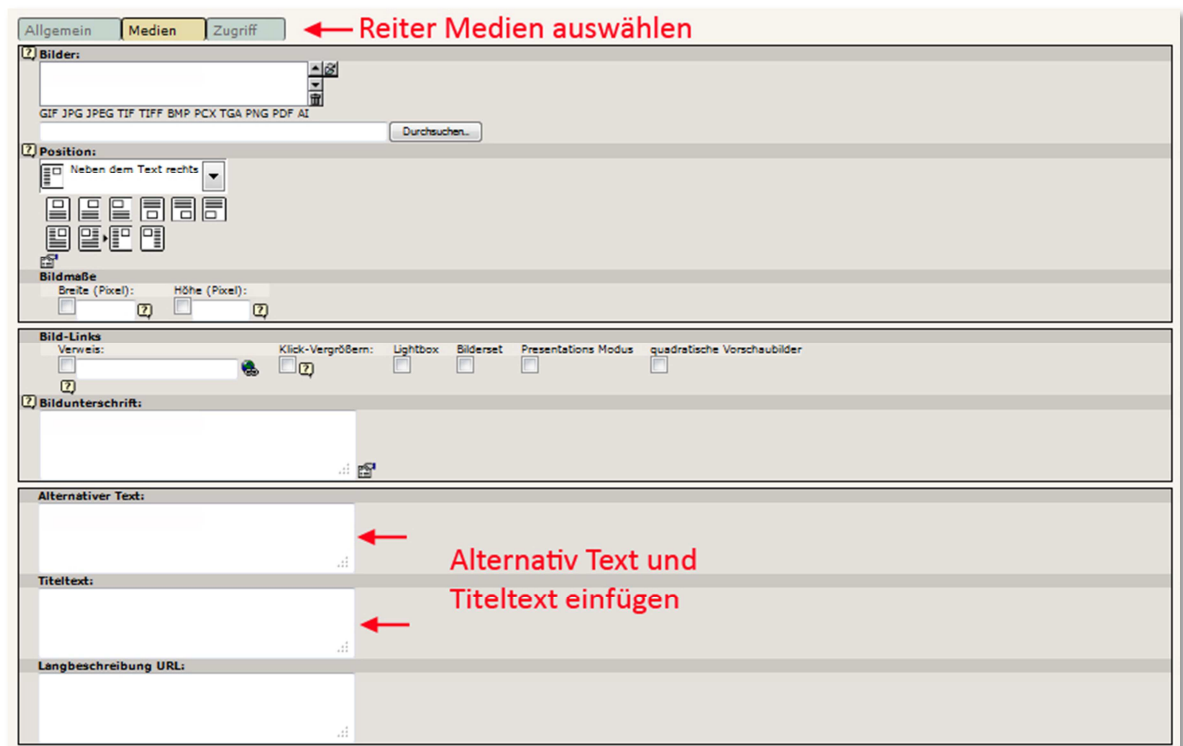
Allgemein Medien Zugriff

Reiter Medien auswählen

Bilder:

GIF JPG JPEG TIF TIFF BMP PCX TGA PNG PDF AI

Durchsuchen..

Position:

Neben dem Text rechts

Bildmaße

Breite (Pixel):

Höhe (Pixel):

Bild-Links

Verweis:

Klick-Vergrößern:

Lightbox

Bilderset

Presentations Modus

quadratische Vorschaubilder

Bildunterschrift:

Alternativer Text:

Titeltext:

Alternativ Text und Titeltext einfügen

Langbeschreibung URL: